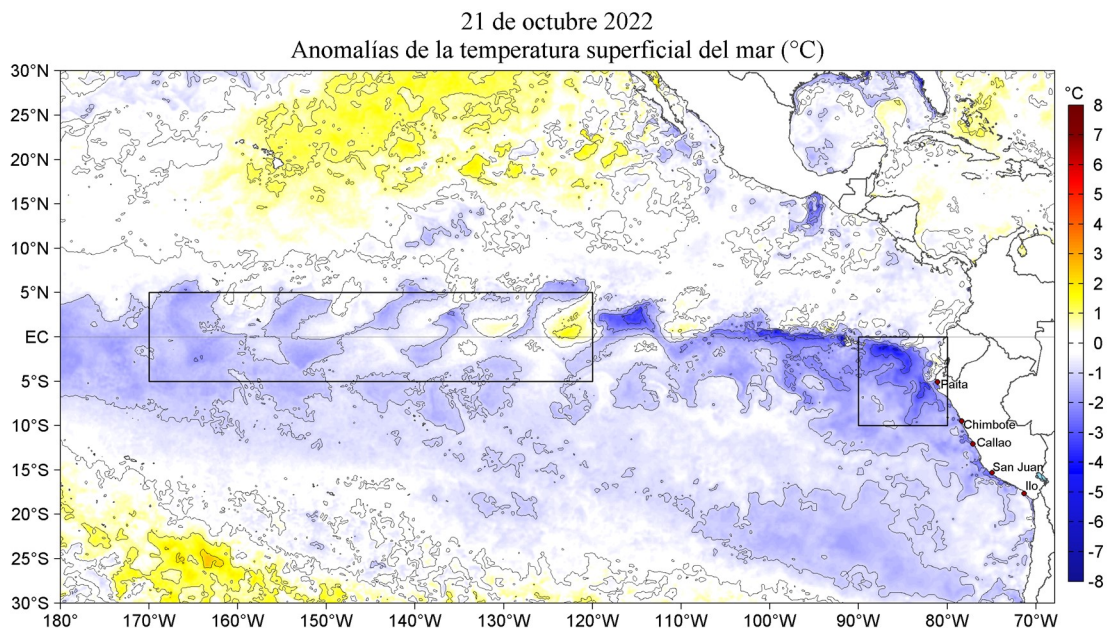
21 de octubre 2022
Anomalías de la temperatura superficial del mar (°C)

30°N
25°N
20°N
15°N
10°N
5°N
EC
5°S
10°S
15°S
20°S
25°S
30°S

180° 170°W 160°W 150°W 140°W 130°W 120°W 110°W 100°W 90°W 80°W 70°W

Paita
Chimbote
Callao
San Juan
Ilo

°C
8
7
6
5
4
3
2
1
0
-1
-2
-3
-4
-5
-6
-7
-8